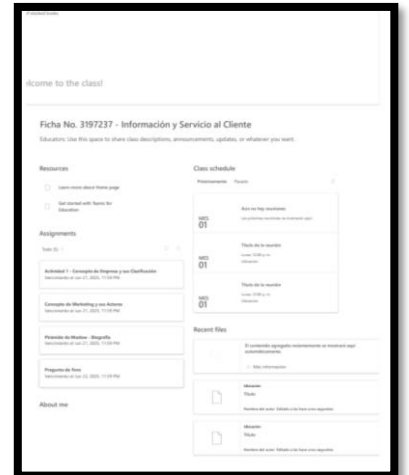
lcome to the class!

Ficha No. 3197237 - Información y Servicio al Cliente

Educators: Use this space to share class descriptions, announcements, updates, or whatever you want.

Resources

Learn more about Home page

Get started with Teams for Education

Assignments

Todo (6)

Actividad 1 - Concepto de Empresa y su Clasificación

Concepto de Marketing y sus Actores

Pirámide de Maslow - Biografía

Pregunta de foro

About me

Class schedule

Próximamente

MIE. 01

Aún no hay reuniones

MIE. 01

Título de la reunión

MIE. 01

Título de la reunión

Recent files

El contenido agregado recientemente se mostrará aquí automáticamente.

Más información

Título

Título